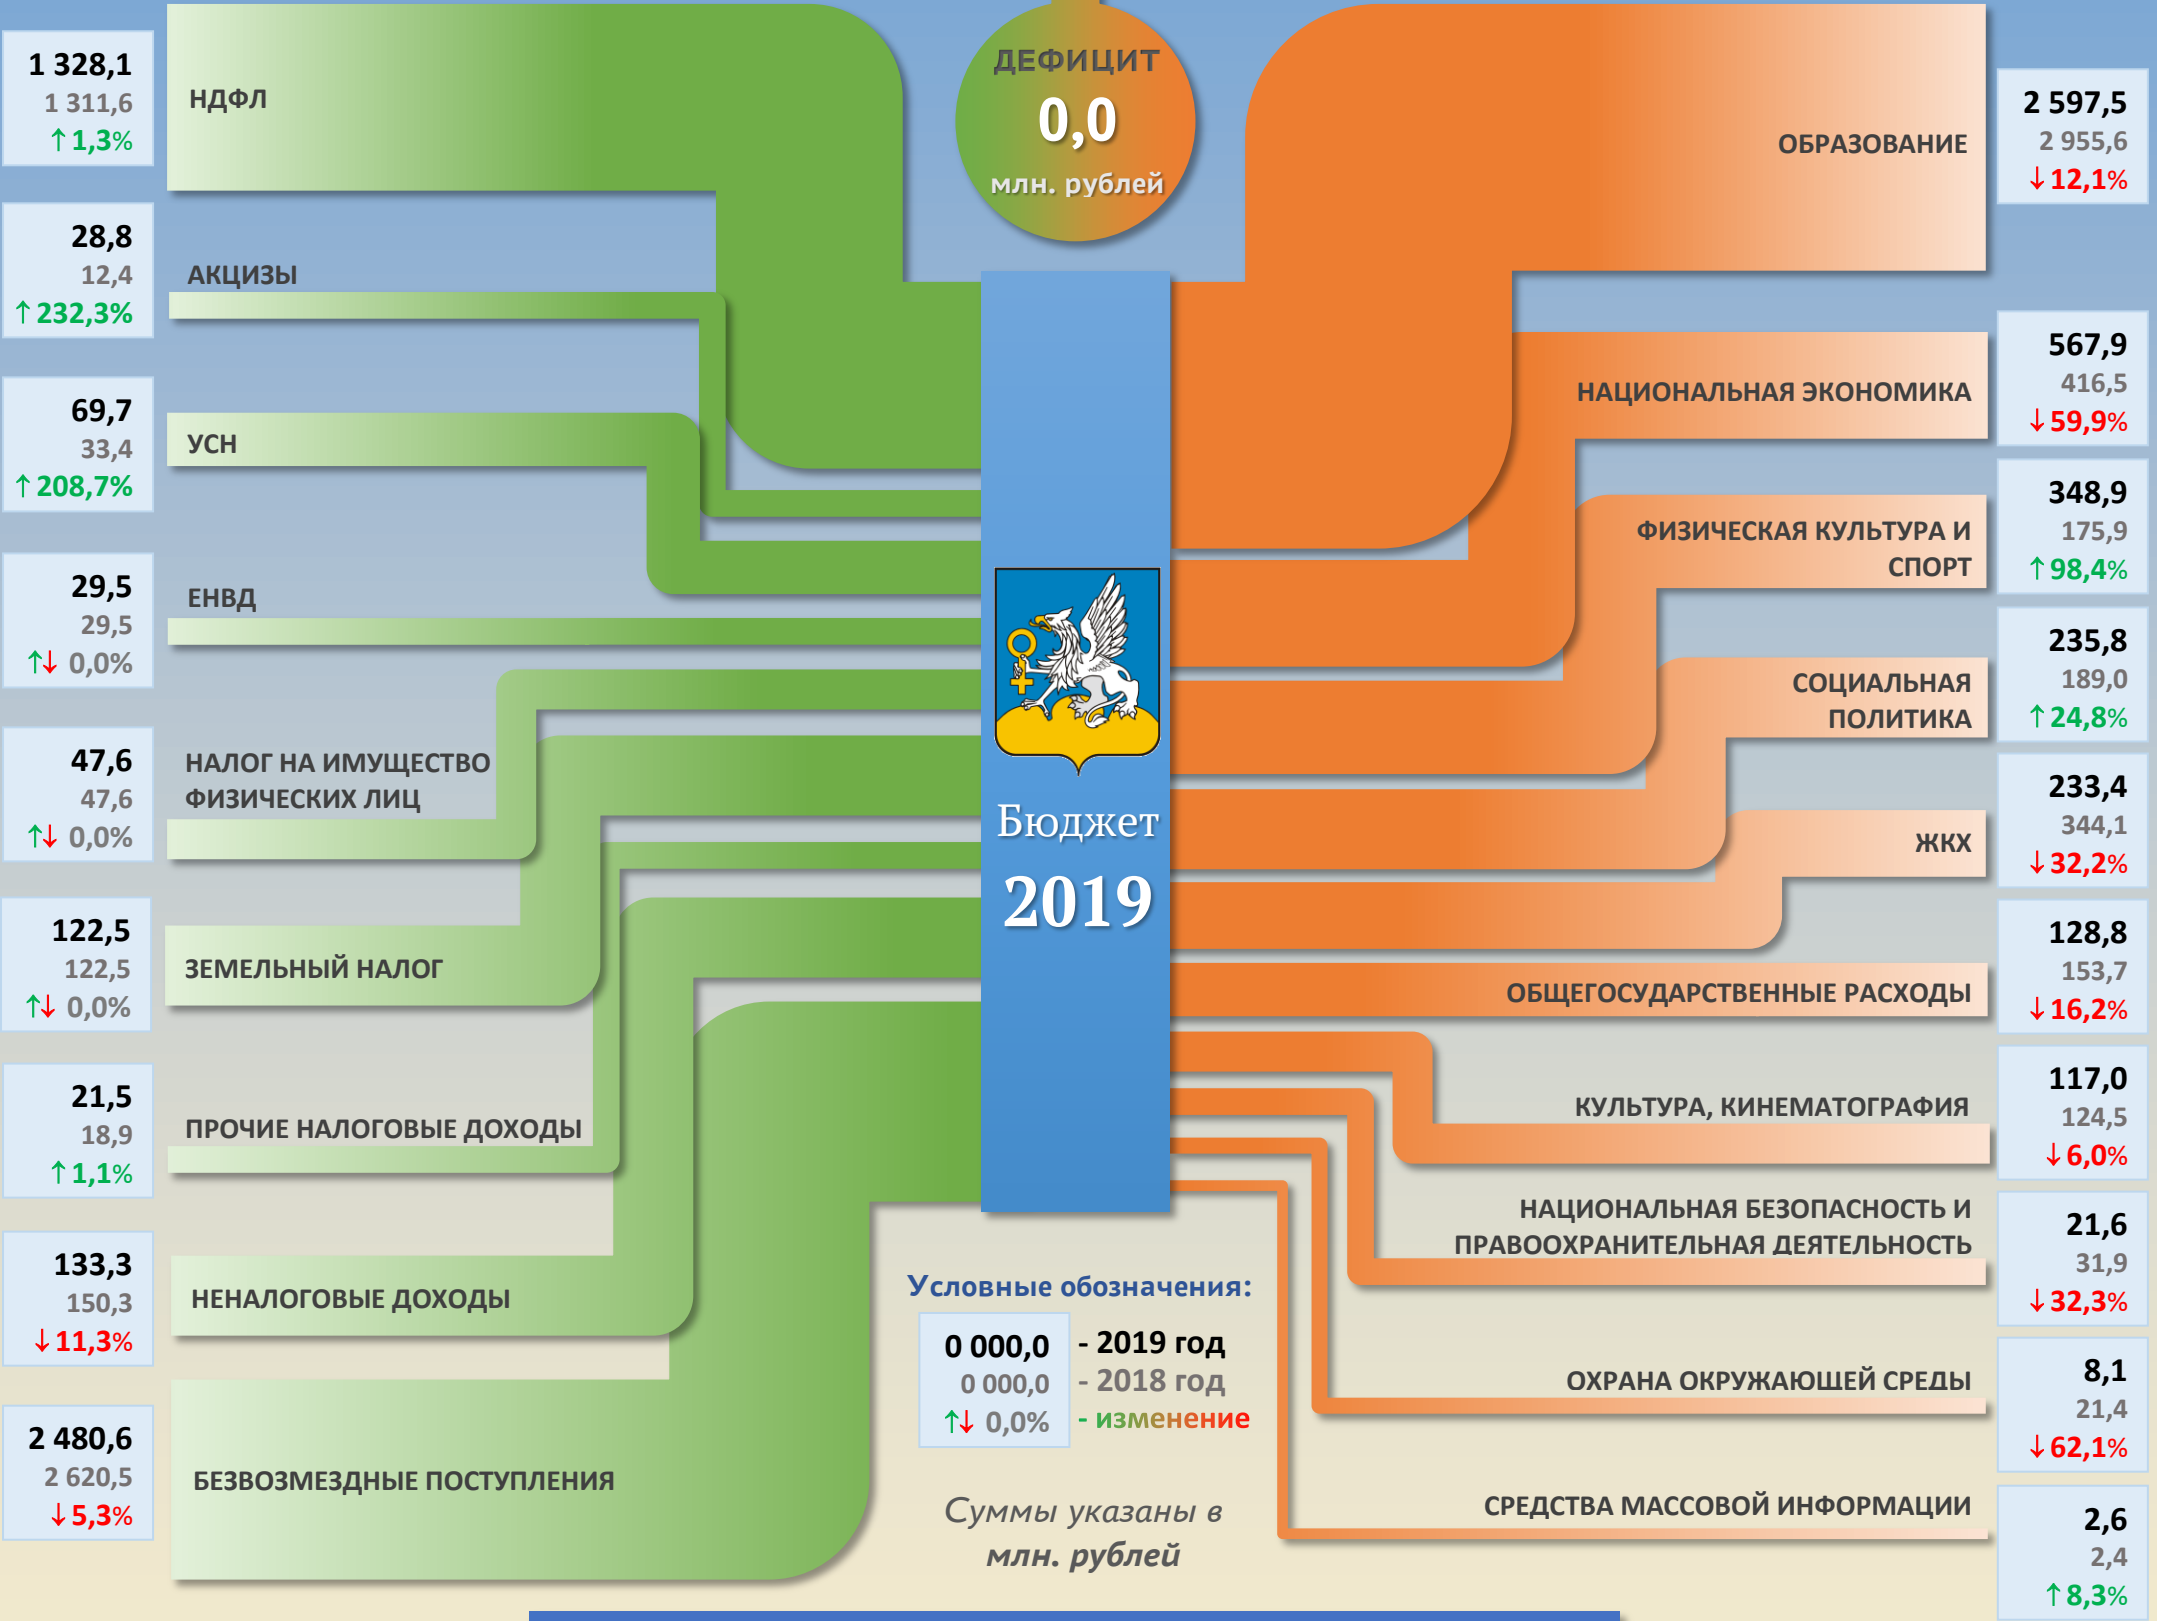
1 328,1
1 311,6
↑1,3%

НДФЛ

28,8
12,4
↑232,3%

АКЦИЗЫ

69,7
33,4
↑208,7%

УСН

29,5
29,5
↑↓ 0,0%

ЕНВД

47,6
47,6
↑↓ 0,0%

НАЛОГ НА ИМУЩЕСТВО ФИЗИЧЕСКИХ ЛИЦ

122,5
122,5
↑↓ 0,0%

ЗЕМЕЛЬНЫЙ НАЛОГ

21,5
18,9
↑1,1%

ПРОЧИЕ НАЛОГОВЫЕ ДОХОДЫ

133,3
150,3
↓11,3%

НЕНАЛОГОВЫЕ ДОХОДЫ

2 480,6
2 620,5
↓5,3%

БЕЗВОЗМЕЗДНЫЕ ПОСТУПЛЕНИЯ

ДЕФИЦИТ
0,0
млн. рублей

Бюджет
2019

Условные обозначения:
0 000,0 - 2019 год
0 000,0 - 2018 год
↑↓ 0,0% - изменение

Суммы указаны в млн. рублей

ОБРАЗОВАНИЕ
2 597,5
2 955,6
↓12,1%

НАЦИОНАЛЬНАЯ ЭКОНОМИКА
567,9
416,5
↓59,9%

ФИЗИЧЕСКАЯ КУЛЬТУРА И СПОРТ
348,9
175,9
↑98,4%

СОЦИАЛЬНАЯ ПОЛИТИКА
235,8
189,0
↑24,8%

ЖКХ
233,4
344,1
↓32,2%

ОБЩЕГОСУДАРСТВЕННЫЕ РАСХОДЫ
128,8
153,7
↓16,2%

КУЛЬТУРА, КИНЕМАТОГРАФИЯ
117,0
124,5
↓6,0%

НАЦИОНАЛЬНАЯ БЕЗОПАСНОСТЬ И ПРАВООХРАНИТЕЛЬНАЯ ДЕЯТЕЛЬНОСТЬ
21,6
31,9
↓32,3%

ОХРАНА ОКРУЖАЮЩЕЙ СРЕДЫ
8,1
21,4
↓62,1%

СРЕДСТВА МАССОВОЙ ИНФОРМАЦИИ
2,6
2,4
↑8,3%